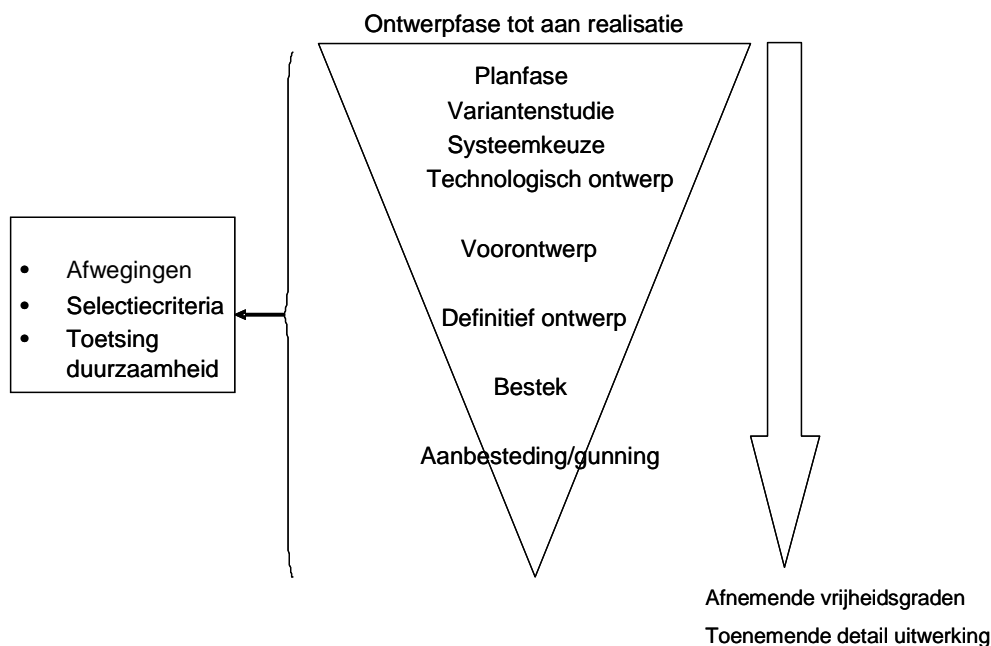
Ontwerpfase tot aan realisatie

Planfase
Variantenstudie
Systeemkeuze
Technologisch ontwerp

Voorontwerp

Definitief ontwerp

Bestek

Aanbesteding/gunning

- Afwegingen
- Selectiecriteria
- Toetsing duurzaamheid

Afnemende vrijheidsgraden
Toenemende detail uitwerking